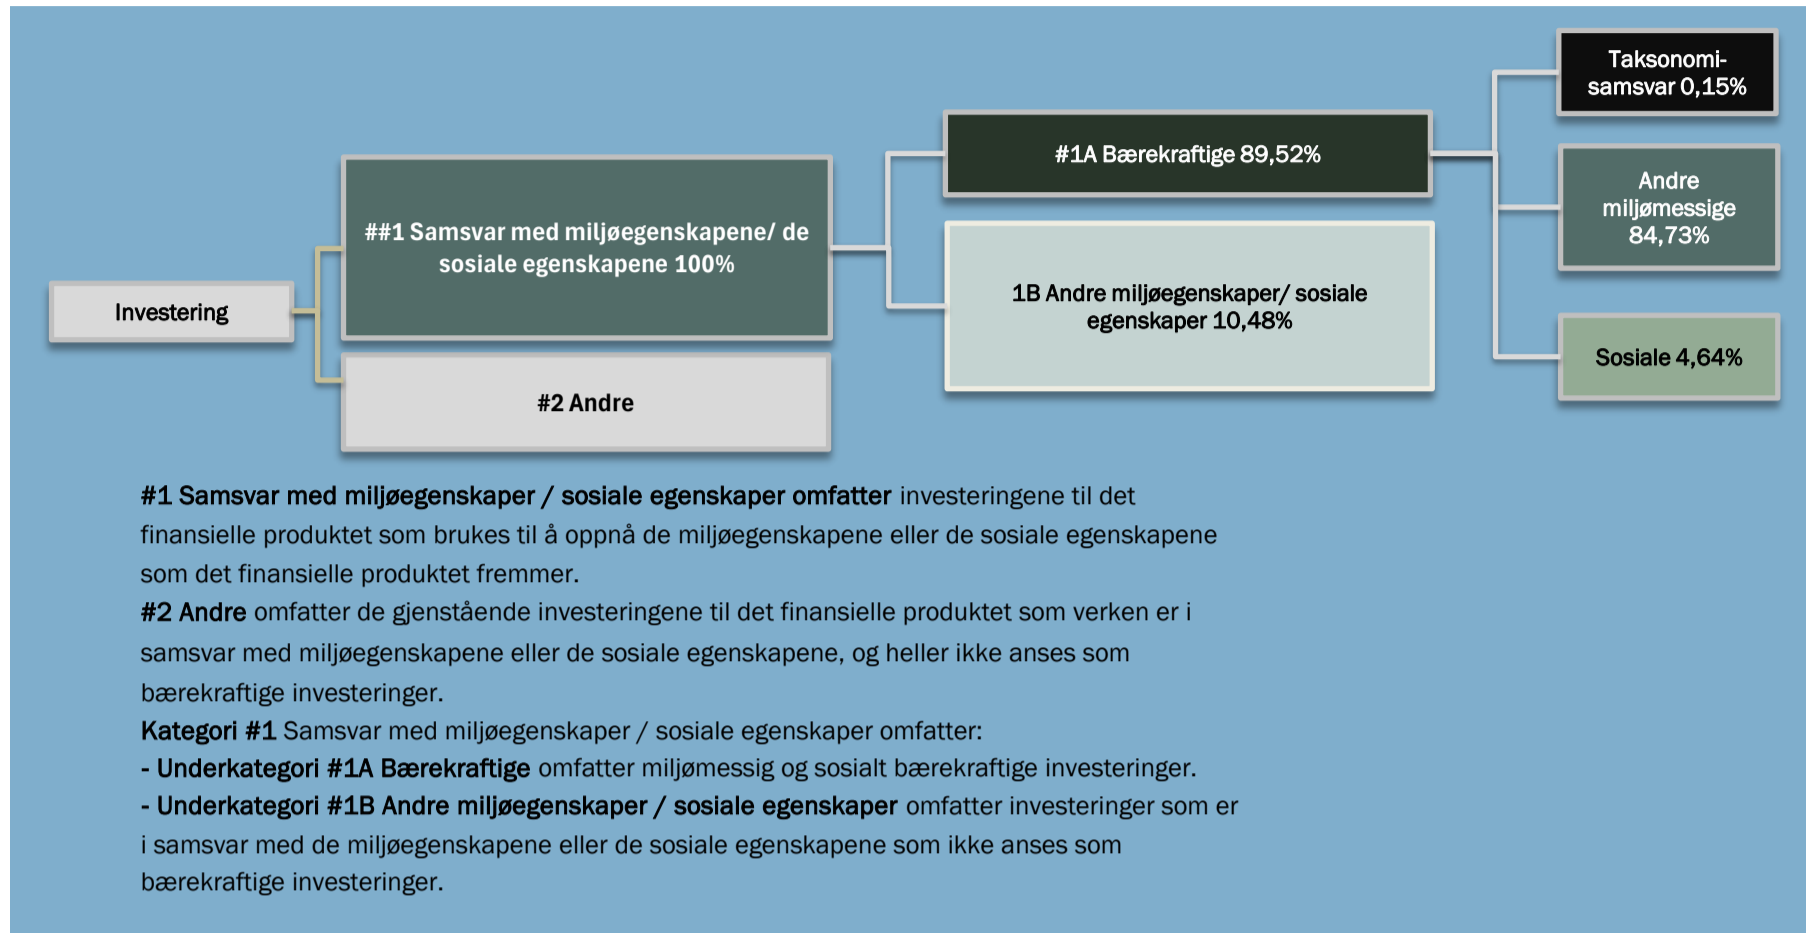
Investering

##1 Samsvar med miljøegenskapene/ de sosiale egenskapene 100%

#2 Andre

#1A Bærekraftige 89,52%

1B Andre miljøegenskaper/ sosiale egenskaper 10,48%

Taksonomisamsvar 0,15%

Andre miljømessige 84,73%

Sosiale 4,64%

#1 Samsvar med miljøegenskaper / sosiale egenskaper omfatter investeringene til det finansielle produktet som brukes til å oppnå de miljøegenskapene eller de sosiale egenskapene som det finansielle produktet fremmer.
#2 Andre omfatter de gjenstående investeringene til det finansielle produktet som verken er i samsvar med miljøegenskapene eller de sosiale egenskapene, og heller ikke anses som bærekraftige investeringer.
Kategori #1 Samsvar med miljøegenskaper / sosiale egenskaper omfatter:
- Underkategori #1A Bærekraftige omfatter miljømessig og sosialt bærekraftige investeringer.
- Underkategori #1B Andre miljøegenskaper / sosiale egenskaper omfatter investeringer som er i samsvar med de miljøegenskapene eller de sosiale egenskapene som ikke anses som bærekraftige investeringer.